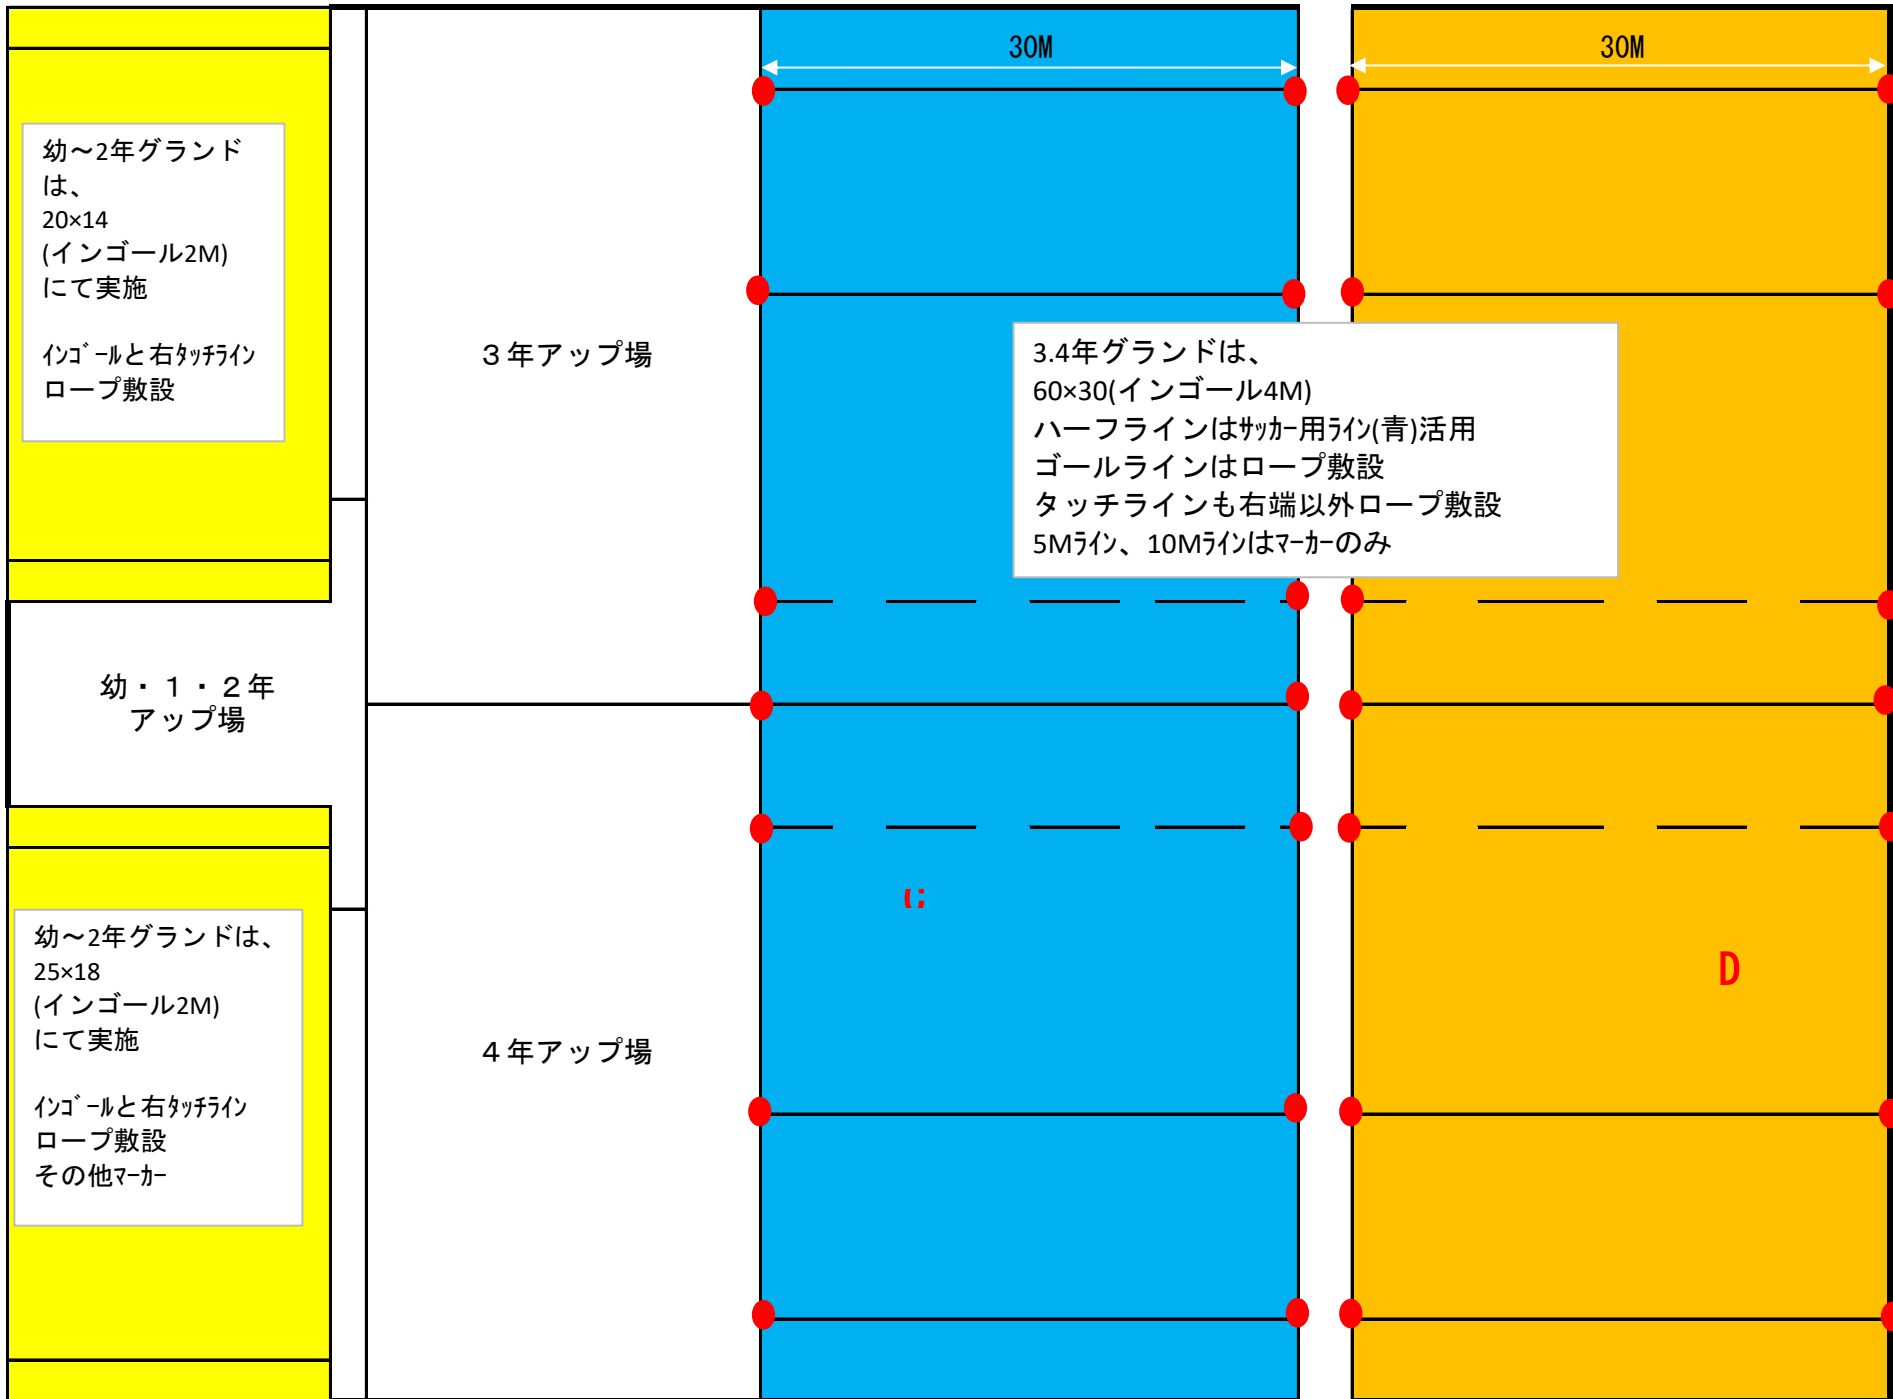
30M

30M

幼～2年グランドは、
20×14
(インゴール2M)
にて実施

ｲﾝｺﾞｰﾙと右ﾀｯﾁﾗｲﾝ
ロープ敷設

３年アップ場

3.4年グランドは、
60×30(インゴール4M)
ハーフラインはｻｯｶｰ用ﾗｲﾝ(青)活用
ゴールラインはロープ敷設
タッチラインも右端以外ロープ敷設
5Mﾗｲﾝ、10Mﾗｲﾝはﾏｰｶｰのみ

幼・１・２年
アップ場

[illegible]

D

幼～2年グランドは、
25×18
(インゴール2M)
にて実施

ｲﾝｺﾞｰﾙと右ﾀｯﾁﾗｲﾝ
ロープ敷設
その他ﾏｰｶｰ

４年アップ場